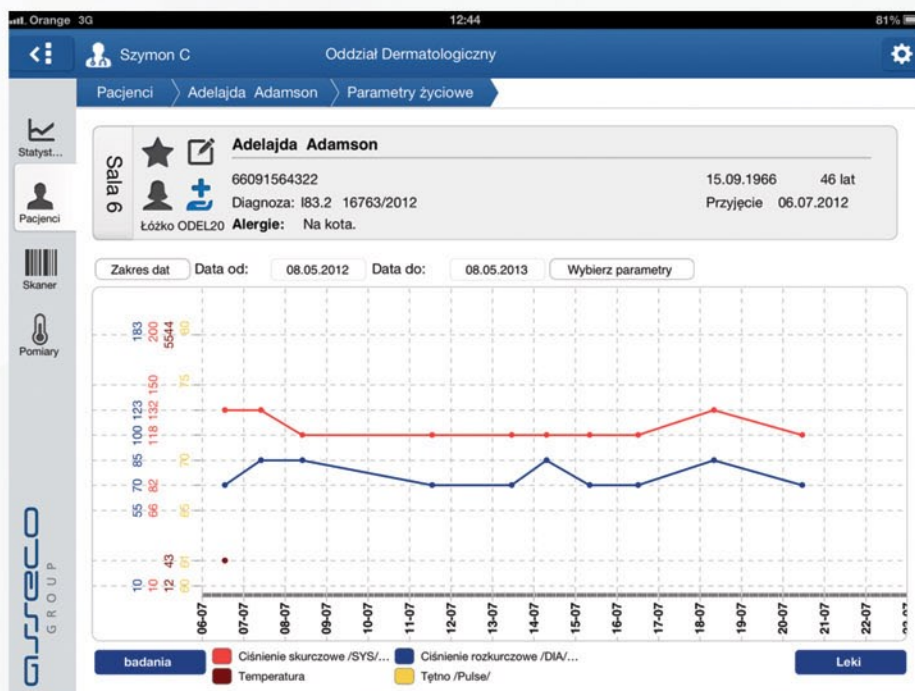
Orange 3G 12:44 81%

Szymon C Oddział Dermatologiczny

Pacjenci Adelajda Adamson Parametry życiowe

Statyst...

Pacjenci

Skaner

Pomiary

Sala 6

Adelajda Adamson

66091564322

Diagnoza: I83.2 16763/2012

Łóżko ODEL20 Alergie: Na kota.

15.09.1966 46 lat

Przyjęcie 06.07.2012

Zakres dat Data od: 08.05.2012 Data do: 08.05.2013 Wybierz parametry

183 200 5544 90

150 75

123 132 100 118

85 70

70 82

55 66 65

43 61

10 12 12 60

06-07 07-07 08-07 09-07 10-07 11-07 12-07 13-07 14-07 15-07 16-07 17-07 18-07 19-07 20-07 21-07 22-07

asseco GROUP

badania

Ciśnienie skurczowe /SYS/...

Ciśnienie rozkurczowe /DIA/...

Temperatura

Tętno /Pulse/

Leki